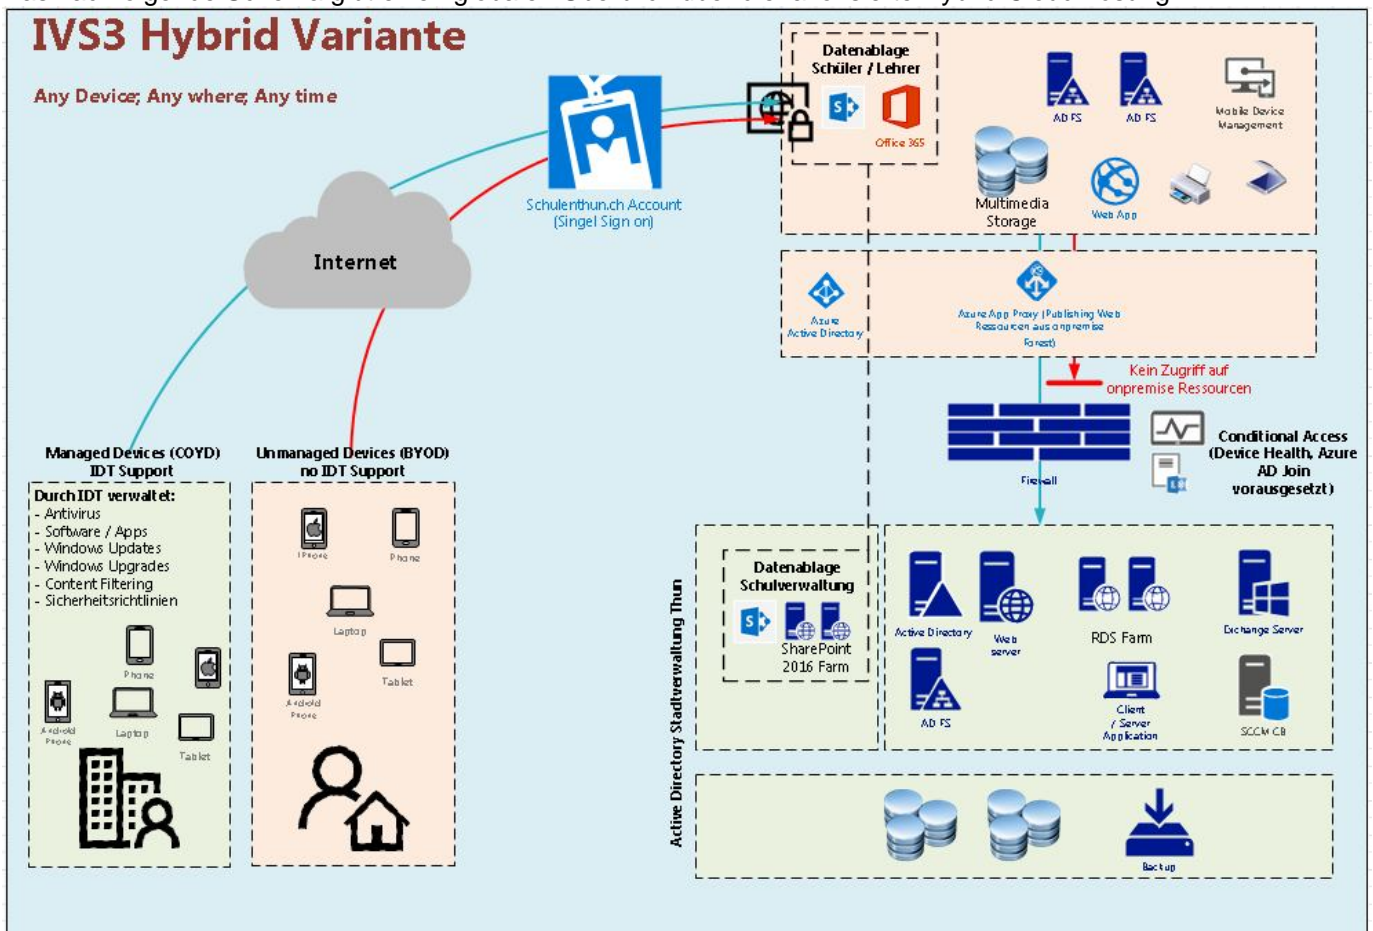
IVS3 Hybrid Variante

Any Device; Any where; Any time

Internet

Schulenthun.ch Account (Singel Sign on)

Datenablage Schüler / Lehrer

Office 365

AD FS

AD FS

Mobile Device Management

Multimedia Storage

Web App

Azure Active Directory

Azure App Proxy (Publishing Web Ressourcen aus onpremise Forest)

Kein Zugriff auf onpremise Ressourcen

Firewall

Conditional Access (Device Health, Azure AD Join vorausgesetzt)

Managed Devices (COYD) IDT Support

Durch IDT verwaltet:
- Antivirus
- Software / Apps
- Windows Updates
- Windows Upgrades
- Content Filtering
- Sicherheitsrichtlinien

Phone

Android Phone

Laptop

Tablet

Unmanaged Devices (BYOD) no IDT Support

IPhone

Phone

Laptop

Tablet

Android Phone

Active Directory Stadtverwaltung Thun

Datenablage Schulverwaltung

SharePoint 2016 Farm

Active Directory

Web server

RDS Farm

Exchange Server

AD FS

Client / Server Application

SCCM CB

Backup